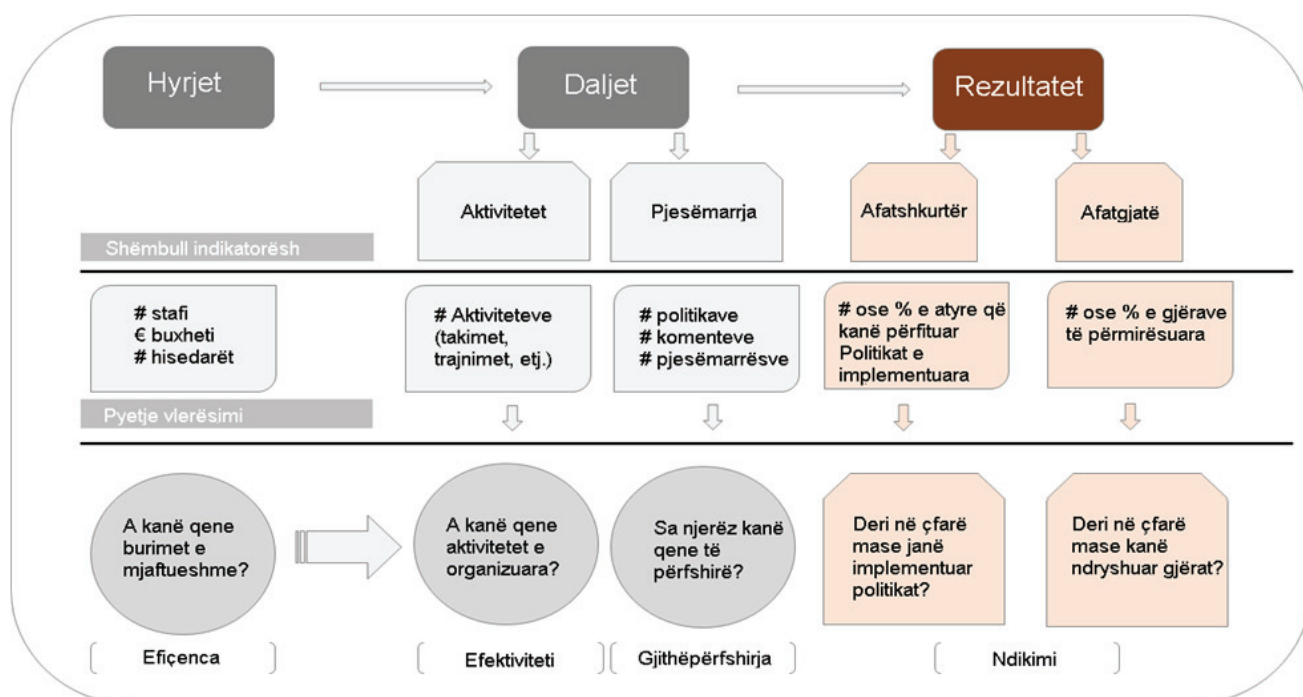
Hyrjet

Daljet

Rezultatet

Aktivitetet

Pjesëmarrja

Afatshkurtër

Afatgjatë

Shëmbull indikatorësh

# stafi
€ buxheti
# hisedarët

# Aktiviteteve (takimet, trajnimet, etj.)

# politikave
# komenteve
# pjesëmarrësve

# ose % e atyre që kanë përfituar Politikat e implementuara

# ose % e gjërave të përmirësuara

Pyetje vlerësimi

A kanë qene burimet e mjaftueshme?

A kanë qene aktivitetet e organizuara?

Sa njerëz kanë qene të përfshirë?

Deri në çfarë mase janë implementuar politikat?

Deri në çfarë mase kanë ndryshuar gjërat?

Efiçenca

Efektiviteti

Gjithëpërfshirja

Ndikimi